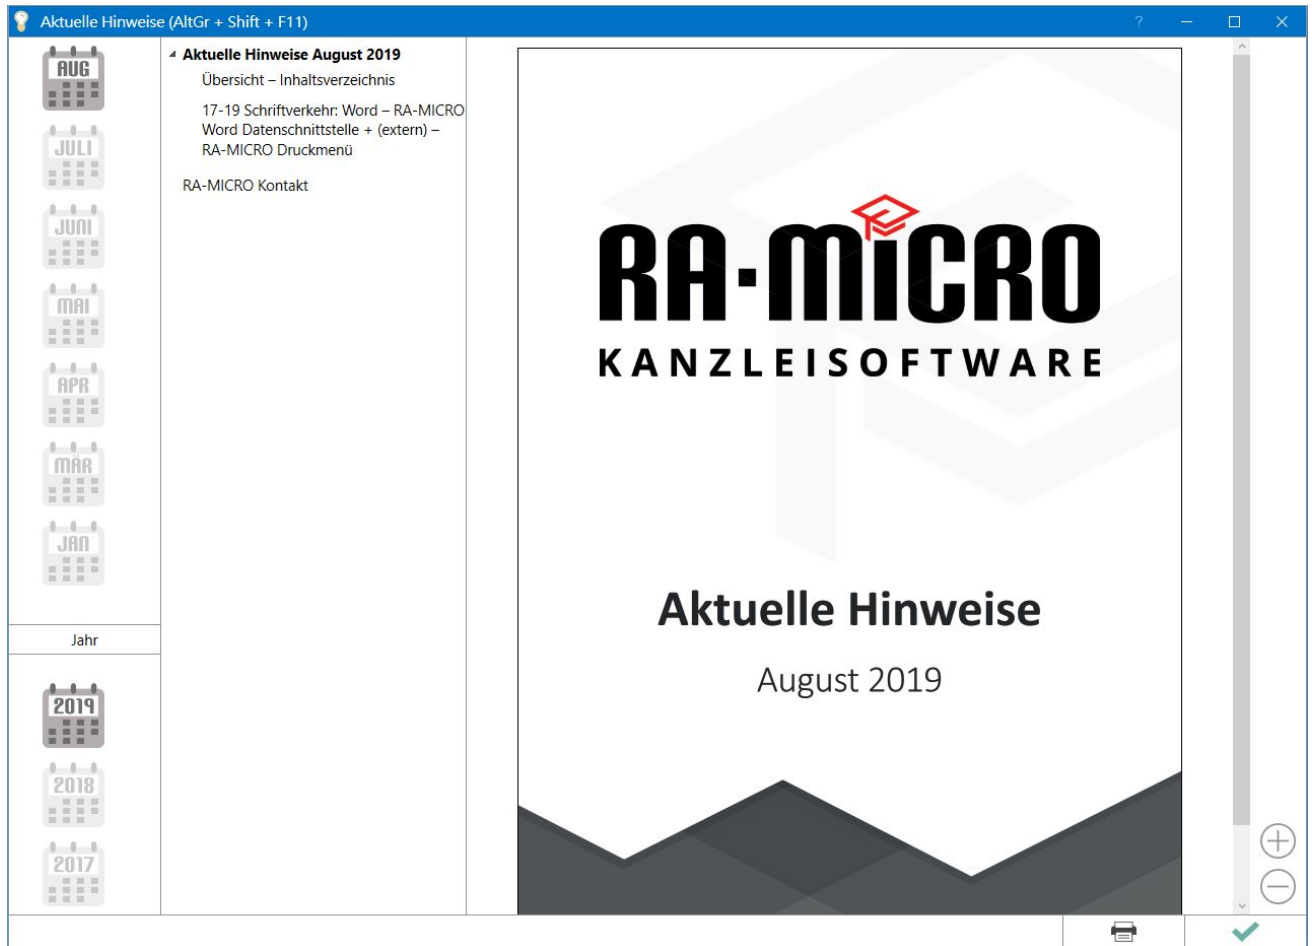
Aktuelle Hinweise (AltGr + Shift + F11)

?

AUG
JULI
JUNI
MAI
APR
MÄR
JAN

Jahr

2019
2018
2017

Aktuelle Hinweise August 2019
Übersicht – Inhaltsverzeichnis
17-19 Schriftverkehr: Word – RA-MICRO Word Datenschnittstelle + (extern) – RA-MICRO Druckmenü
RA-MICRO Kontakt

RA-MICRO
KANZLEISOFTWARE

Aktuelle Hinweise
August 2019